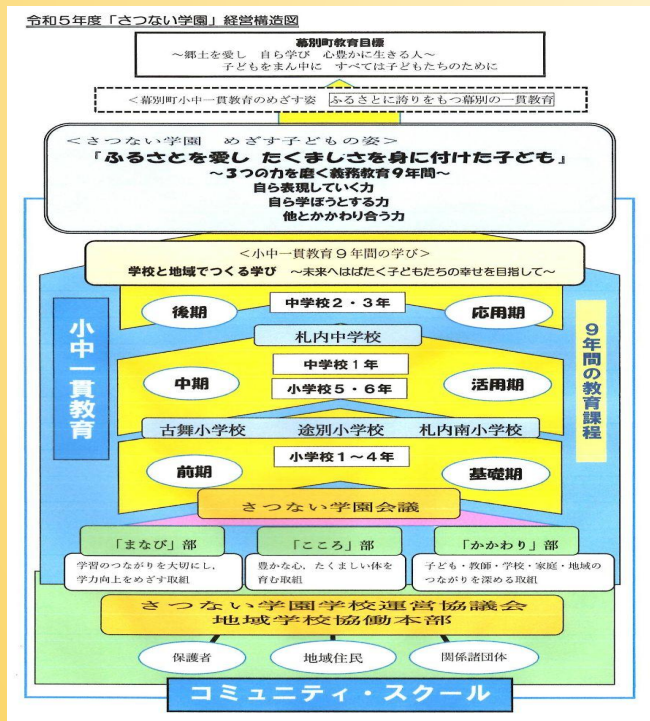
令和５年度「さつない学園」経営構造図

幕別町教育目標
～郷土を愛し　自ら学び　心豊かに生きる人～
子どもをまん中に　すべては子どもたちのために

＜幕別町小中一貫教育のめざす姿　ふるさとに誇りをもつ幕別の一貫教育

＜さつない学園　めざす子どもの姿＞
「ふるさとを愛し　たくましさを身に付けた子ども」
～３つの力を磨く義務教育９年間～
自ら表現していく力
自ら学ぼうとする力
他とかかわり合う力

＜小中一貫教育９年間の学び＞
学校と地域でつくる学び　～未来へはばたく子どもたちの幸せを目指して～

小中一貫教育

後期　中学校２・３年　応用期
札内中学校
中期　中学校１年　小学校５・６年　活用期
古舞小学校　途別小学校　札内南小学校
前期　小学校１～４年　基礎期

９年間の教育課程

さつない学園会議

「まなび」部
学習のつながりを大切にし、学力向上をめざす取組

「こころ」部
豊かな心、たくましい体を育む取組

「かかわり」部
子ども・教師・学校・家庭・地域のつながりを深める取組

さつない学園学校運営協議会
地域学校協働本部

保護者　地域住民　関係諸団体

コミュニティ・スクール